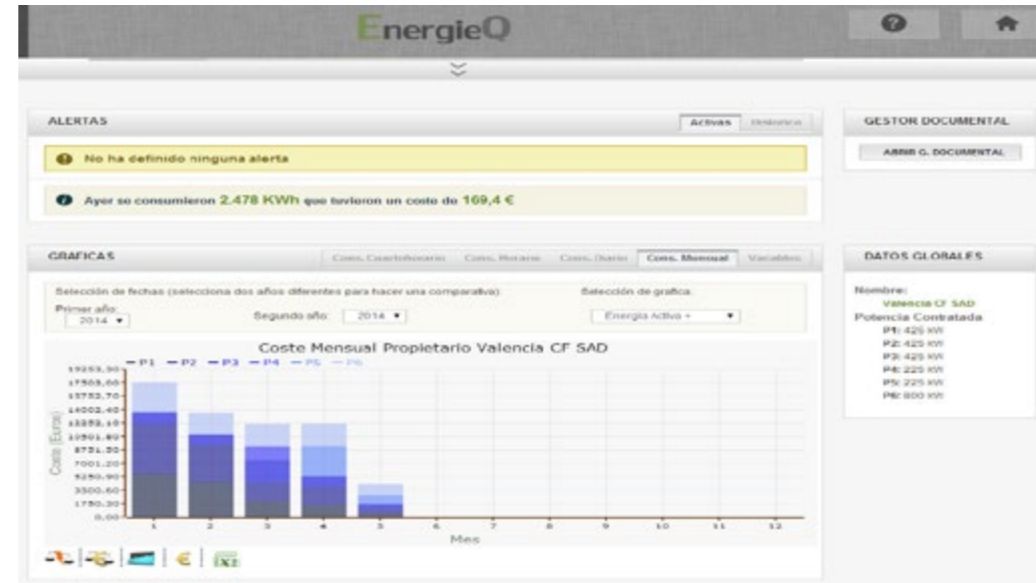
EnergieQ

ALERTAS

Activas Historico

No ha definido ninguna alerta

Ayer se consumieron 2.478 KWh que tuvieron un coste de 169,4 €

GESTOR DOCUMENTAL

ABRIR G. DOCUMENTAL

GRAFICAS

Cons. Cuartohorario Cons. Horario Cons. Diario Cons. Mensual Variables

Selección de fechas (selecciona dos años diferentes para hacer una comparativa):

Primer año: 2014

Segundo año: 2014

Selección de grafica:

Energia Activa +

Coste Mensual Propietario Valencia CF SAD

— P1 — P2 — P3 — P4 — P5 — P6

19253,30
17503,00
15752,70
14002,40
12252,10
10501,80
8751,50
7001,20
5250,90
3500,60
1750,30
0,00

Coste (Euros)

1 2 3 4 5 6 7 8 9 10 11 12

Mes

DATOS GLOBALES

Nombre:
Valencia CF SAD
Potencia Contratada
P1: 425 kW
P2: 425 kW
P3: 425 kW
P4: 225 kW
P5: 225 kW
P6: 800 kW